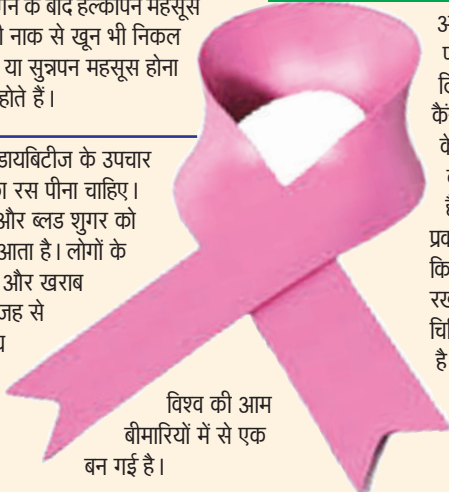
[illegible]ान के बाद हल्कापन महसूस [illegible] नाक से खून भी निकल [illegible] या सुन्नपन महसूस होना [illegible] होते हैं।

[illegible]डायबिटीज के उपचार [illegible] रस पीना चाहिए। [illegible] और ब्लड शुगर को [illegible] आता है। लोगों के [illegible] और खराब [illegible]जह से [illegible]

विश्व की आम बीमारियों में से एक बन गई है।

अ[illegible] प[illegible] लि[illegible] कैं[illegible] वे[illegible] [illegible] है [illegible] प्रक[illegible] कि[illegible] रख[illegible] चि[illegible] है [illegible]